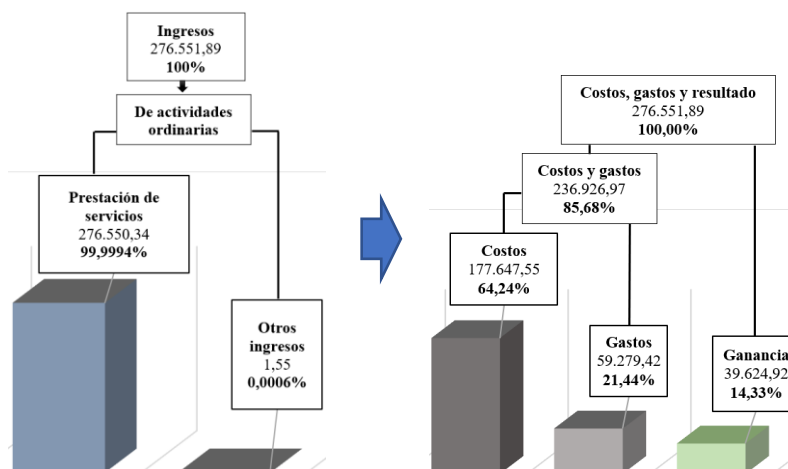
Ingresos
276.551,89
100%

De actividades ordinarias

Prestación de servicios
276.550,34
99,9994%

Otros ingresos
1,55
0,0006%

Costos, gastos y resultado
276.551,89
100,00%

Costos y gastos
236.926,97
85,68%

Costos
177.647,55
64,24%

Gastos
59.279,42
21,44%

Ganancia
39.624,92
14,33%